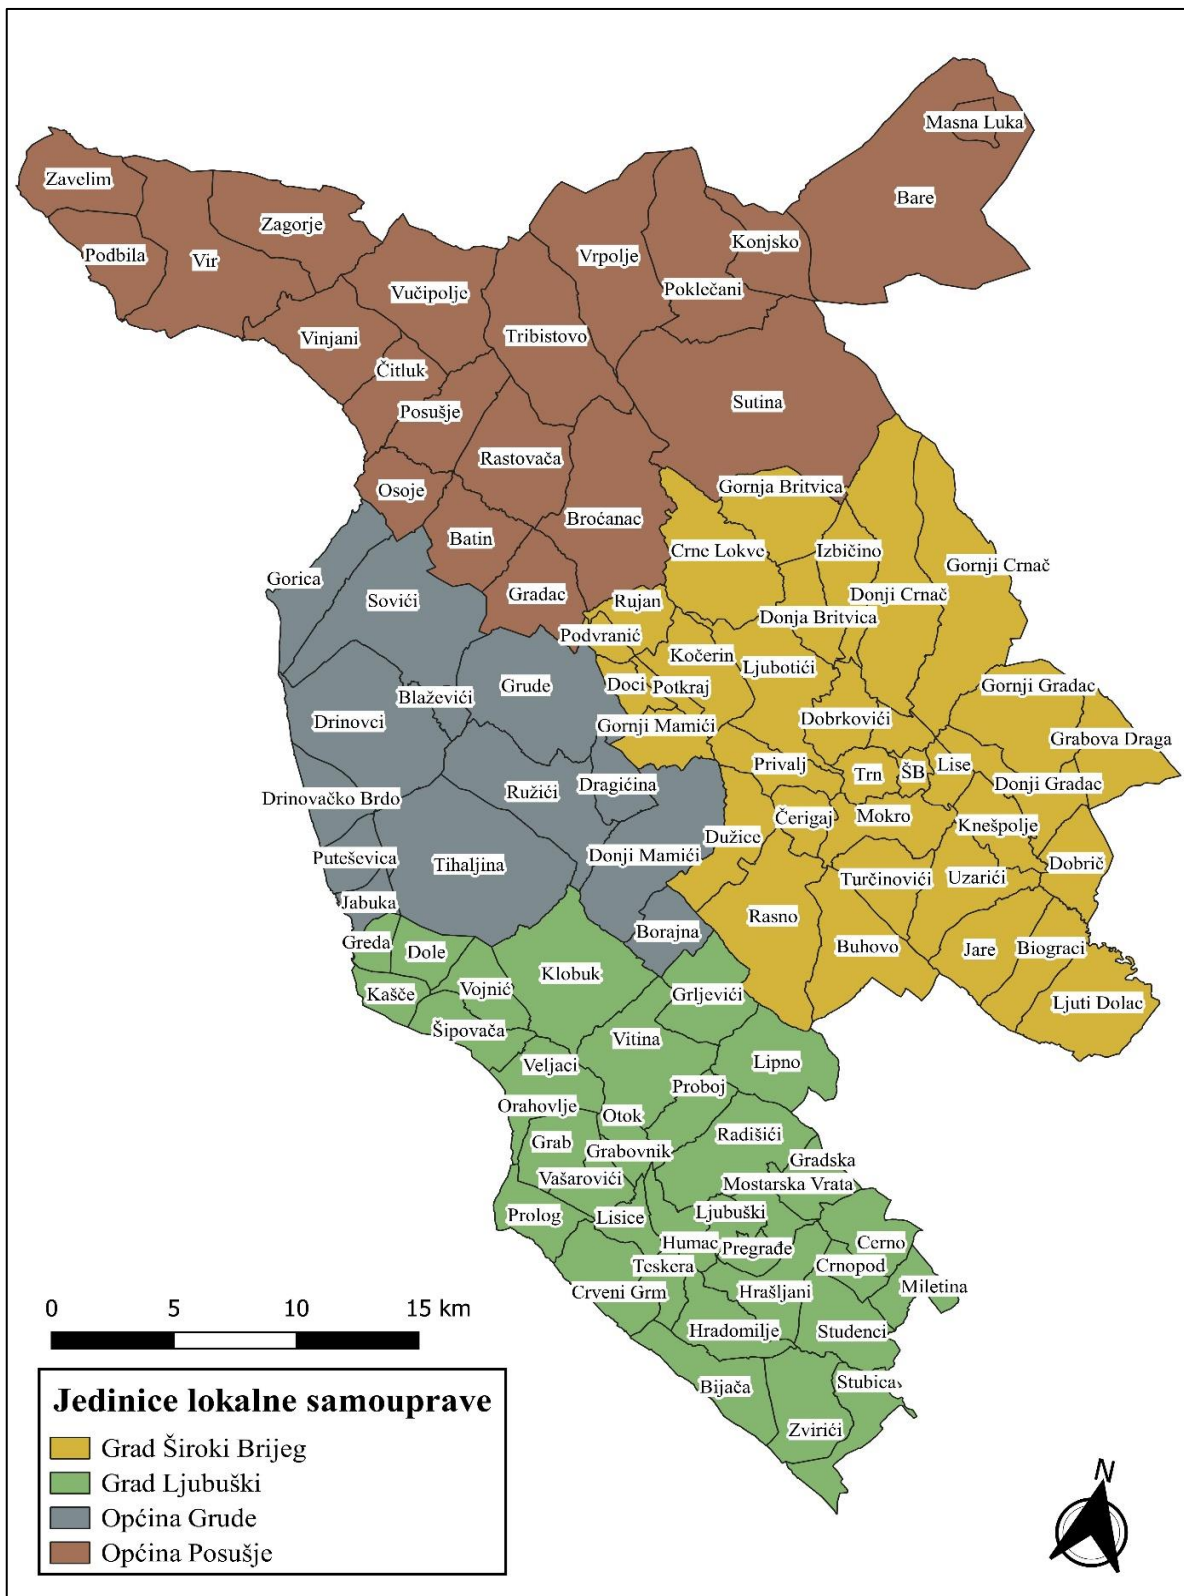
Masna Luka
Zavelim
Bare
Zagorje
Konjsko
Podbila
Vir
Vrpolje
Vučipolje
Poklečani
Vinjani
Tribistovo
Čitluk
Sutina
Posušje
Rastovača
Gornja Britvica
Osoje
Broćanac
Batin
Crne Lokve
Izbičino
Gornji Crnač
Gorica
Donji Crnač
Gradac
Sovići
Rujan
Donja Britvica
Podvranić
Kočerin
Ljubotići
Grude
Doci
Potkraj
Gornji Gradac
Blaževići
Drinovci
Gornji Mamići
Dobrkovići
Grabova Draga
Privalj
Trn
ŠB
Lise
Dragićina
Donji Gradac
Ružići
Drinovačko Brdo
Čerigaj
Mokro
Knešpolje
Dužice
Donji Mamići
Puteševica
Tihaljina
Dobrič
Turčinovići
Uzarići
Jabuka
Rasno
Borajna
Buhovo
Greda
Dole
Jare
Biograci
Klobuk
Kašče
Vojnić
Grljevići
Ljuti Dolac
Šipovača
Vitina
Veljaci
Lipno
Proboj
Orahovlje
Otok
Radišići
Grab
Grabovnik
Gradska
Vašarovići
Mostarska Vrata
Ljubuški
Prolog
Lisice
Humac
Pregrađe
Cerno
Teskera
Crnopod
Miletina
Crveni Grm
Hrašljani
Hradomilje
Studenci
Bijača
Stubica
Zvirići

0 5 10 15 km

Jedinice lokalne samouprave
Grad Široki Brijeg
Grad Ljubuški
Općina Grude
Općina Posušje

N